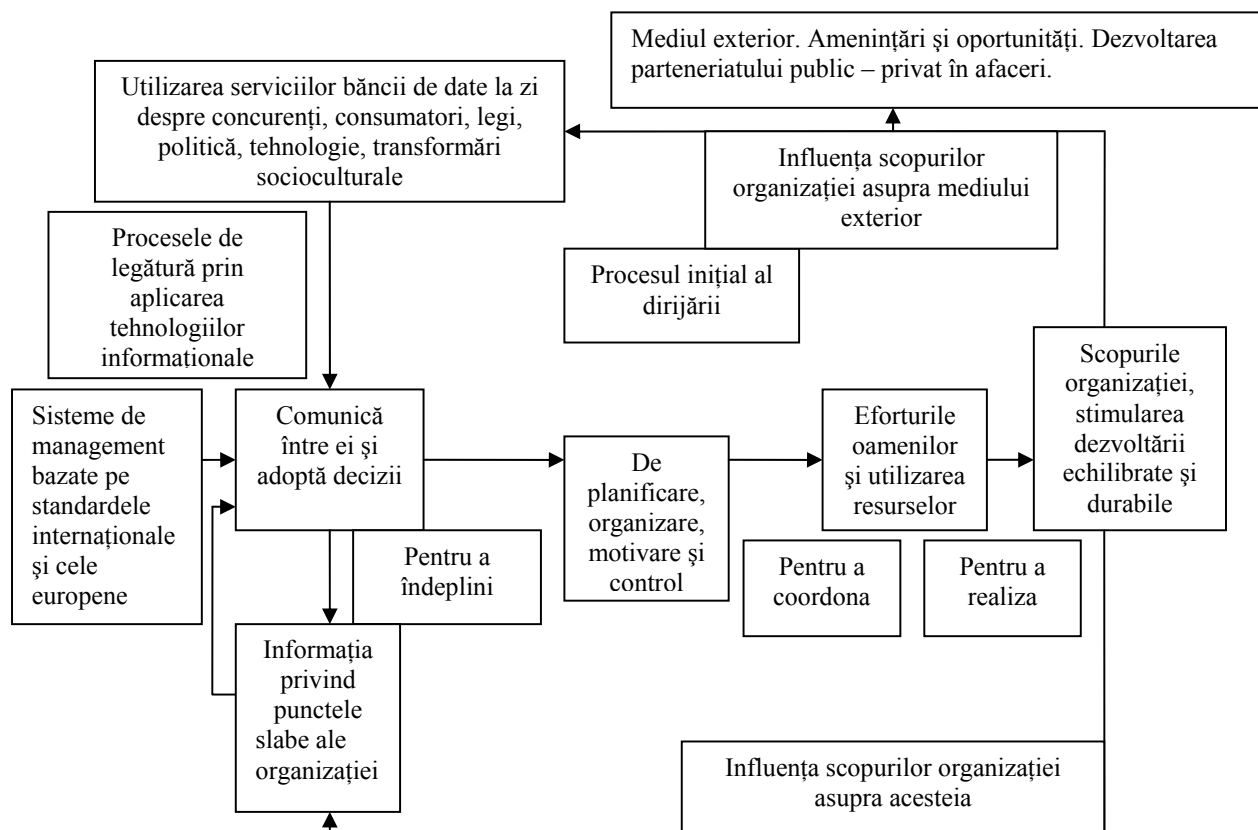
Mediul exterior. Amenințări și oportunități. Dezvoltarea parteneriatului public – privat în afaceri.

Utilizarea serviciilor băncii de date la zi despre concurenți, consumatori, legi, politică, tehnologie, transformări socioculturale

Influența scopurilor organizației asupra mediului exterior

Procesele de legătură prin aplicarea tehnologiilor informaționale

Procesul inițial al dirijării

Sisteme de management bazate pe standardele internaționale şi cele europene

Comunică între ei şi adoptă decizii

De planificare, organizare, motivare şi control

Eforturile oamenilor şi utilizarea resurselor

Scopurile organizației, stimularea dezvoltării echilibrate şi durabile

Pentru a îndeplini

Pentru a coordona

Pentru a realiza

Informația privind punctele slabe ale organizației

Influența scopurilor organizației asupra acesteia